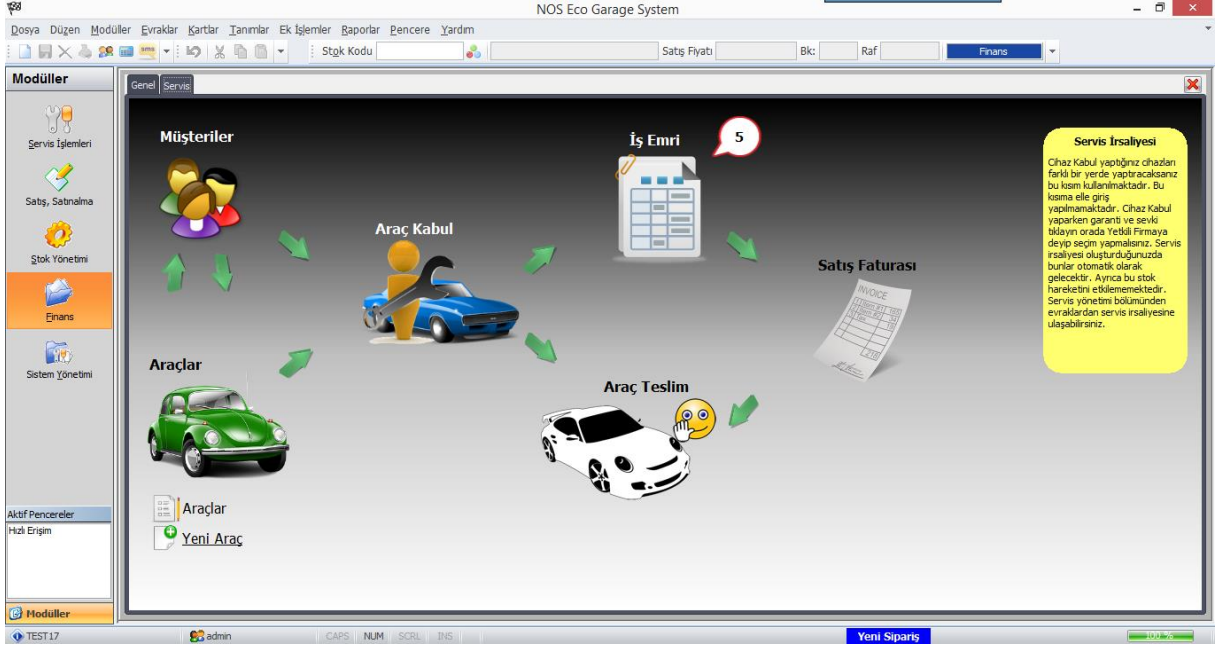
NOS Eco Garage System

Dosya Düzen Modüller Evraklar Kartlar Tanımlar Ek İşlemler Raporlar Pencere Yardım

Stok Kodu
Satış Fiyatı
Bk:
Raf
Finans

Modüller

Servis İşlemleri
Satış, Satınalma
Stok Yönetimi
Finans
Sistem Yönetimi

Aktif Pencereler
Hızlı Erişim

Modüller

Genel Servis

Müşteriler

İş Emri

5

Araç Kabul

Satış Faturası

INVOICE

Araçlar

Araç Teslim

Araçlar
Yeni Araç

Servis İrsaliyesi

Cihaz Kabul yaptığınız cihazları farklı bir yerde yaptıracaksanız bu kısım kullanılmaktadır. Bu kısıma elle giriş yapılmamaktadır. Cihaz Kabul yaparken garanti ve sevki tıklayın orada Yetkili Firmaya deyip seçim yapmalısınız. Servis irsaliyesi oluşturduğunuzda bunlar otomatik olarak gelecektir. Ayrıca bu stok hareketini etkilememektedir. Servis yönetimi bölümünden evraklardan servis irsaliyesine ulaşabilirsiniz.

TEST17
admin
CAPS NUM SCRL INS
Yeni Sipariş
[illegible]